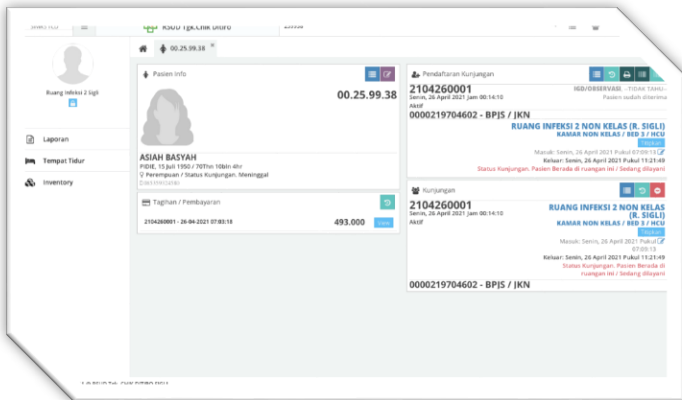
SIMRS RSUD Tgk.Chik Ditiro

Ruang Infeksi 2 Sigli

Laporan
Tempat Tidur
Inventory

00.25.99.38

Pasien Info

00.25.99.38

ASIAH BASYAH
PIDIE, 15 Juli 1950 / 70Thn 10bln 4hr
Perempuan / Status Kunjungan. Meninggal

Tagihan / Pembayaran

2104260001 - 26-04-2021 07:03:18

493.000

Pendaftaran Kunjungan

2104260001
Senin, 26 April 2021 Jam 00:14:10
Aktif

IGD/OBSERVASI - TIDAK TAHU
Pasien sudah diterima

0000219704602 - BPJS / JKN

RUANG INFEKSI 2 NON KELAS (R. SIGLI)
KAMAR NON KELAS / BED 3 / HCU

Masuk: Senin, 26 April 2021 Pukul 07:09:13
Keluar: Senin, 26 April 2021 Pukul 11:21:49
Status Kunjungan. Pasien Berada di ruangan ini / Sedang dilayani

Kunjungan

2104260001
Senin, 26 April 2021 Jam 00:14:10
Aktif

RUANG INFEKSI 2 NON KELAS (R. SIGLI)
KAMAR NON KELAS / BED 3 / HCU

Masuk: Senin, 26 April 2021 Pukul 07:09:13
Keluar: Senin, 26 April 2021 Pukul 11:21:49
Status Kunjungan. Pasien Berada di ruangan ini / Sedang dilayani

0000219704602 - BPJS / JKN